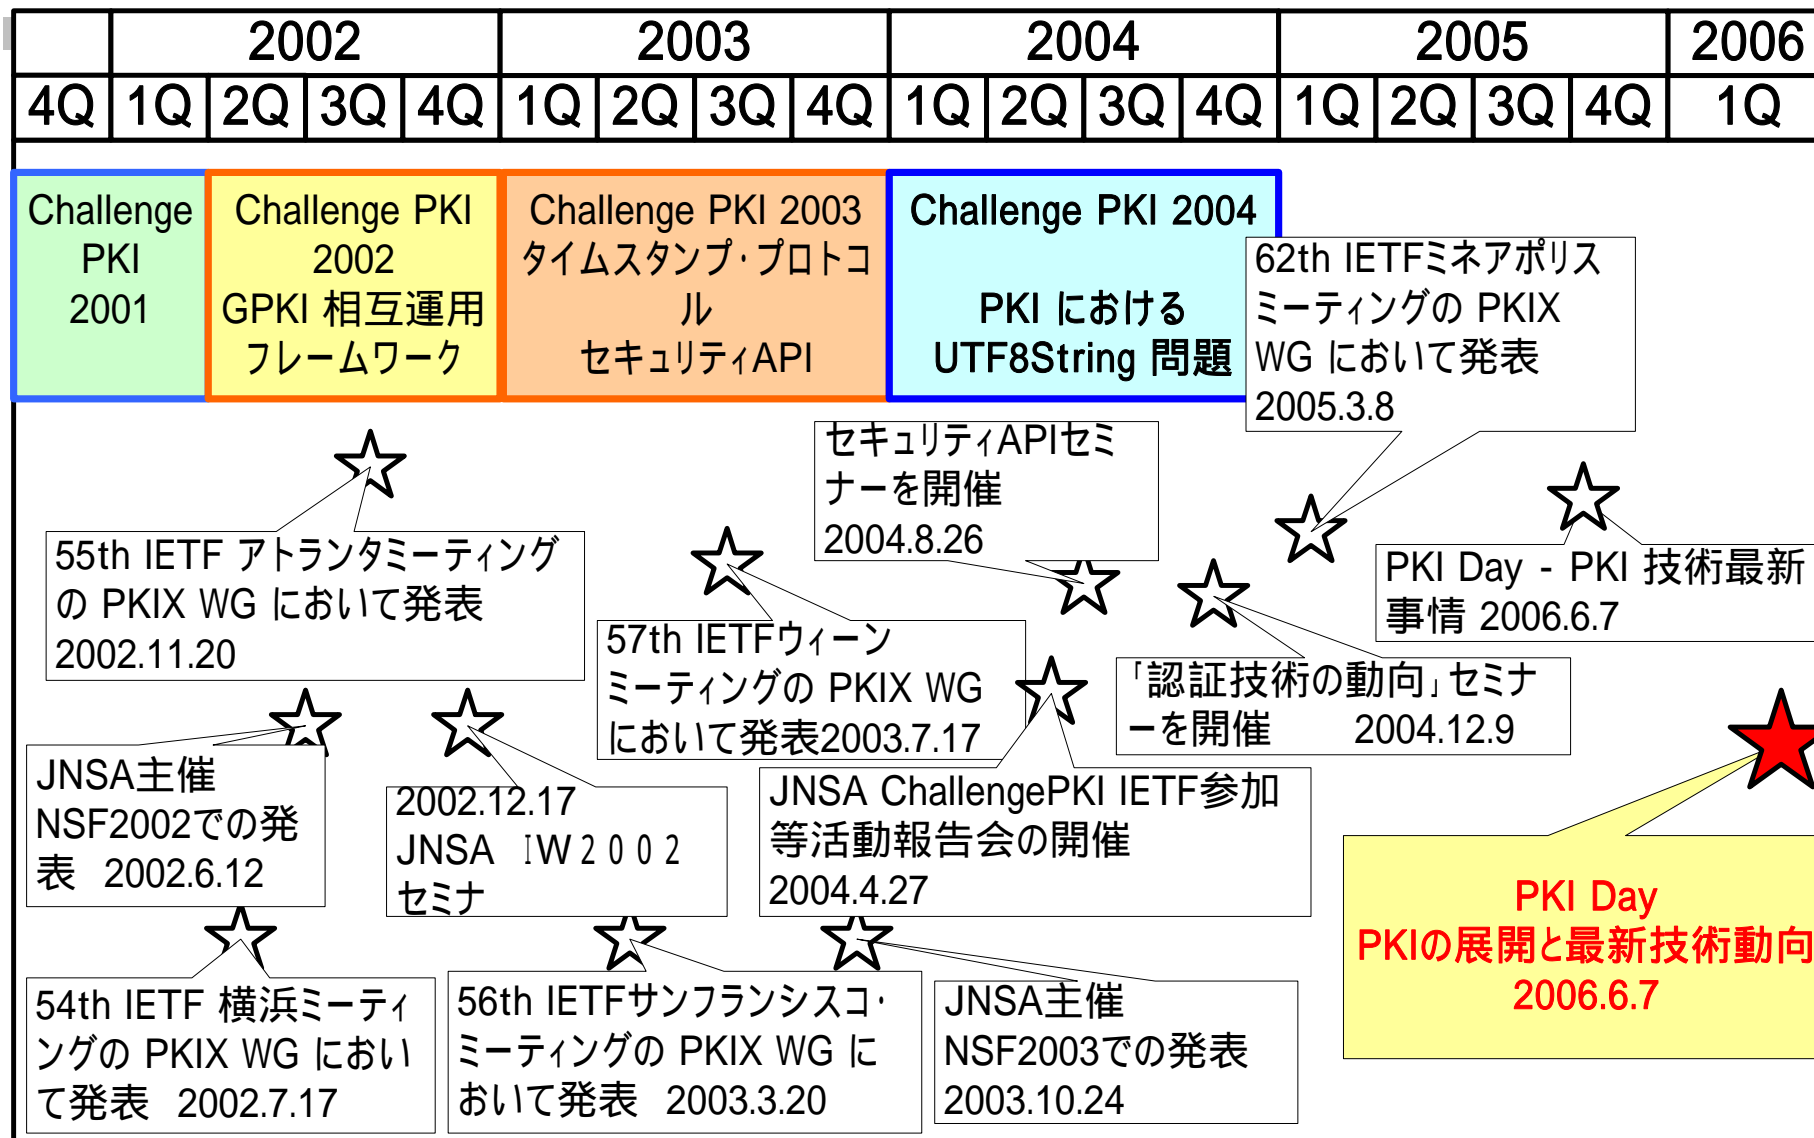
| | 2002 | | | | 2003 | | | | 2004 | | | | 2005 | | | | 2006 |
|---|---|---|---|---|---|---|---|---|---|---|---|---|---|---|---|---|---|
| 4Q | 1Q | 2Q | 3Q | 4Q | 1Q | 2Q | 3Q | 4Q | 1Q | 2Q | 3Q | 4Q | 1Q | 2Q | 3Q | 4Q | 1Q |

Challenge PKI 2001

Challenge PKI 2002 GPKI 相互運用フレームワーク

Challenge PKI 2003 タイムスタンプ･プロトコル セキュリティAPI

Challenge PKI 2004

PKI における UTF8String 問題

62th IETFミネアポリスミーティングの PKIX WG において発表 2005.3.8

セキュリティAPIセミナーを開催 2004.8.26

PKI Day - PKI 技術最新事情 2006.6.7

55th IETF アトランタミーティングの PKIX WG において発表 2002.11.20

57th IETFウィーンミーティングの PKIX WG において発表2003.7.17

「認証技術の動向」セミナーを開催 2004.12.9

JNSA主催 NSF2002での発表 2002.6.12

2002.12.17 JNSA IW２００２ セミナ

JNSA ChallengePKI IETF参加等活動報告会の開催 2004.4.27

PKI Day PKIの展開と最新技術動向 2006.6.7

54th IETF 横浜ミーティングの PKIX WG において発表 2002.7.17

56th IETFサンフランシスコ･ミーティングの PKIX WG において発表 2003.3.20

JNSA主催 NSF2003での発表 2003.10.24